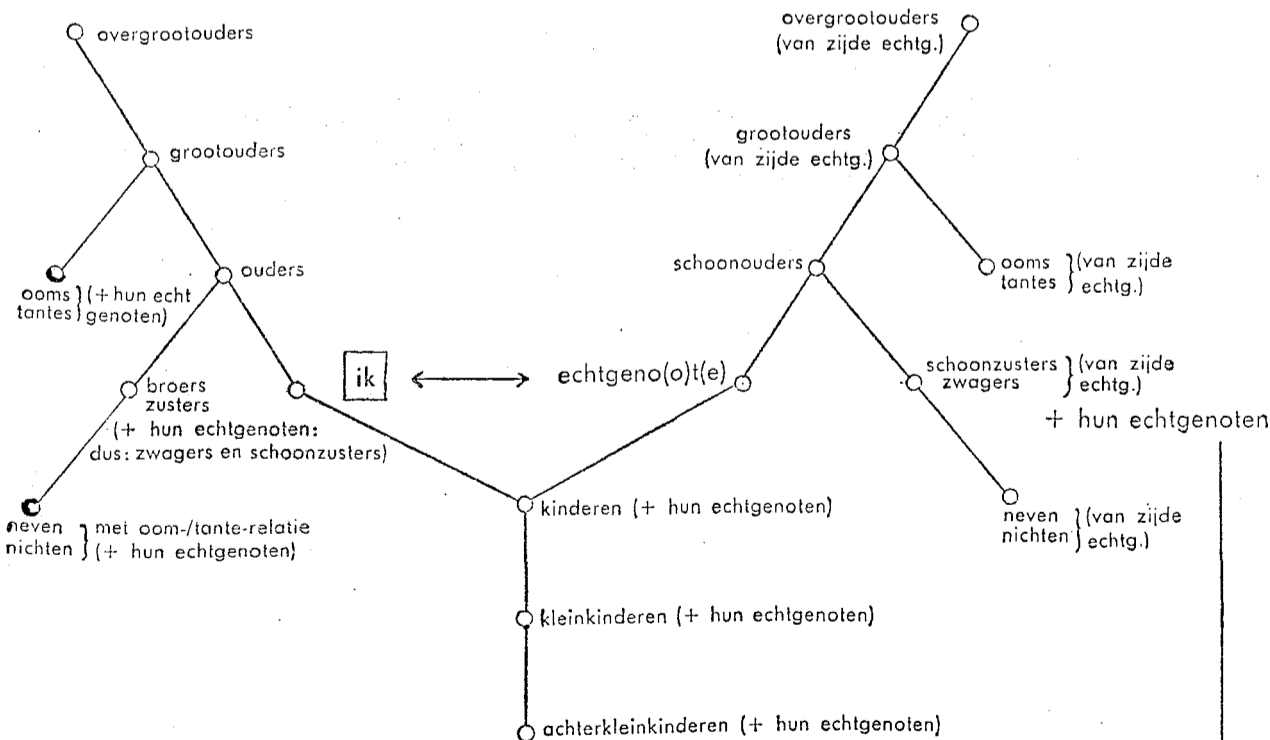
overgrootouders

grootouders

ooms tantes } (+ hun echtgenoten)

ouders

broers zusters (+ hun echtgenoten: dus: zwagers en schoonzusters)

neven nichten } met oom-/tante-relatie (+ hun echtgenoten)

ik ⟷ echtgeno(o)t(e)

overgrootouders (van zijde echtg.)

grootouders (van zijde echtg.)

schoonouders

ooms tantes } (van zijde echtg.)

schoonzusters zwagers } (van zijde echtg.)

+ hun echtgenoten

neven nichten } (van zijde echtg.)

kinderen (+ hun echtgenoten)

kleinkinderen (+ hun echtgenoten)

achterkleinkinderen (+ hun echtgenoten)